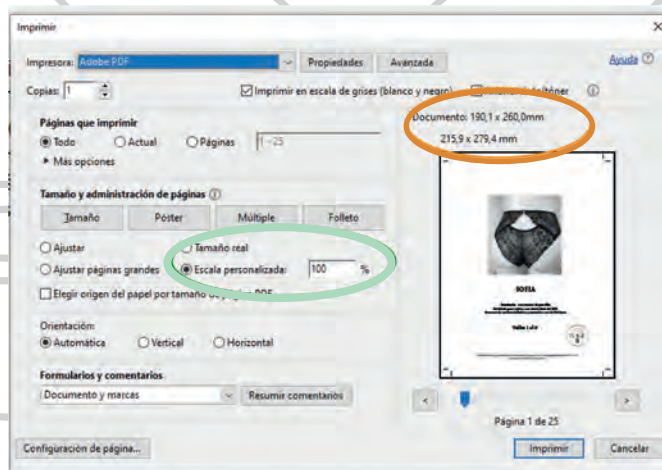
Imprimir

Impresora: Adobe PDF
Propiedades
Avanzada
Ayuda

Copias: 1
Imprimir en escala de grises (blanco y negro)
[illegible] tóner

Páginas que imprimir
Todo
Actual
Páginas
1 - 25
Más opciones

Tamaño y administración de páginas
Tamaño
Póster
Múltiple
Folleto

Ajustar
Tamaño real
Ajustar páginas grandes
Escala personalizada: 100 %
Elegir origen del papel por tamaño de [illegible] PDF

Orientación:
Automática
Vertical
Horizontal

Formularios y comentarios
Documento y marcas
Resumir comentarios

Documento: 190,1 x 260,0mm
215,9 x 279,4 mm

SOFIA

Página 1 de 25

Configuración de página...
Imprimir
Cancelar